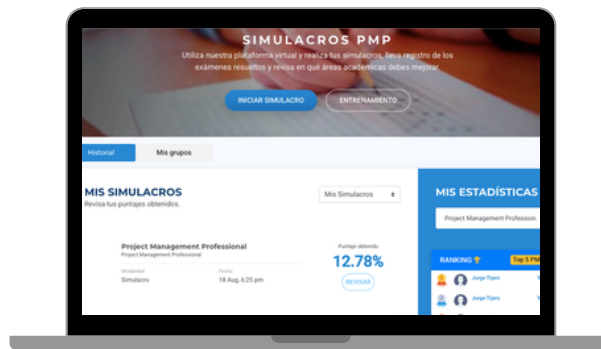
SIMULACROS PMP

Utiliza nuestra plataforma virtual y realiza tus simulacros, lleva registro de los exámenes resueltos y revisa en qué áreas académicas debes mejorar.

INICIAR SIMULACRO

ENTRENAMIENTO

Historial

Mis grupos

MIS SIMULACROS

Revisa tus puntajes obtenidos.

Mis Simulacros

Project Management Professional

Project Management Professional

Modalidad

Simulacro

Fecha

18 Aug, 6:25 pm

Puntaje obtenido

12.78%

REVISAR

MIS ESTADÍSTICAS

Project Management Profession

RANKING

Top 5 PM

Jorge Tijero

Jorge Tijero

Jorge Tijero